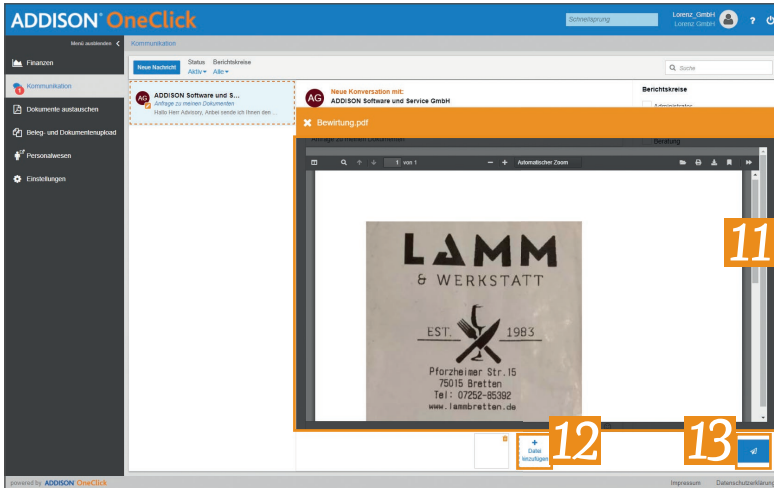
ADDISON OneClick

Schnellsprung

Lorenz_GmbH
Lorenz GmbH

?

Menü ausblenden

Finanzen

Kommunikation

Dokumente austauschen

Beleg- und Dokumentenupload

Personalwesen

Einstellungen

Kommunikation

Neue Nachricht

Status
Aktiv

Berichtskreise
Alle

Suche

AG

ADDISON Software und S...
Anfrage zu meinen Dokumenten
Hallo Herr Advisory, Anbei sende ich Ihnen den ...

AG

Neue Konversation mit:
ADDISON Software und Service GmbH

Berichtskreise

Bewirtung.pdf

1 von 1

Automatischer Zoom

LAMM
& WERKSTATT
EST. 1983
Pforzheimer Str.15
75015 Bretten
Tel: 07252-85392
www.lammbretten.de

11

+
Datei
hinzufügen

12

13

powered by ADDISON OneClick

Impressum

Datenschutzerklärung